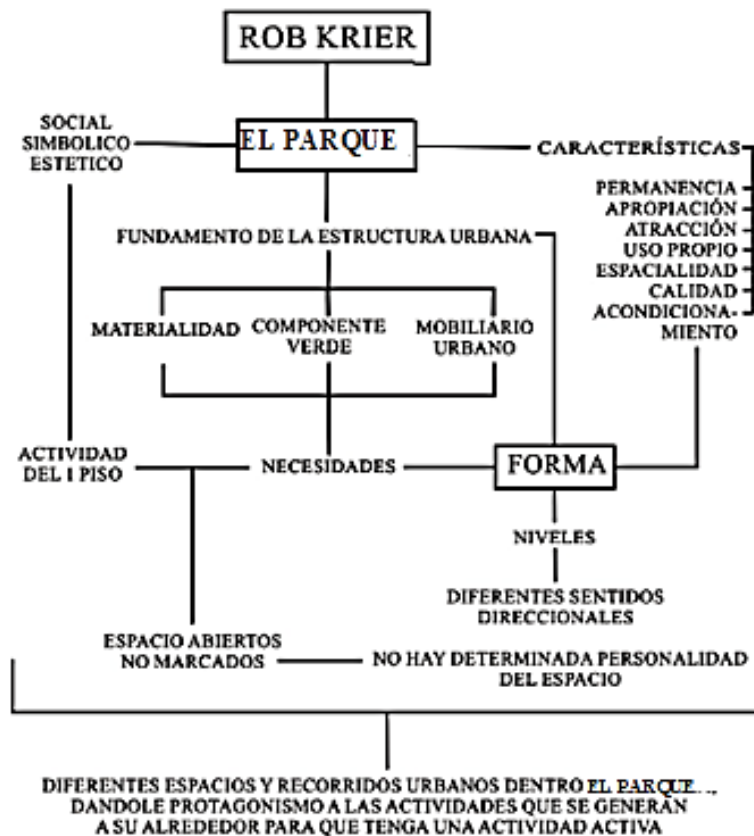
ROB KRIER

SOCIAL
SIMBOLICO
ESTETICO

EL PARQUE

CARACTERÍSTICAS

PERMANENCIA
APROPIACIÓN
ATRACCIÓN
USO PROPIO
ESPACIALIDAD
CALIDAD
ACONDICIONAMIENTO

FUNDAMENTO DE LA ESTRUCTURA URBANA

MATERIALIDAD

COMPONENTE VERDE

MOBILIARIO URBANO

ACTIVIDAD DEL I PISO

NECESIDADES

FORMA

NIVELES

DIFERENTES SENTIDOS DIRECCIONALES

ESPACIO ABIERTOS NO MARCADOS

NO HAY DETERMINADA PERSONALIDAD DEL ESPACIO

DIFERENTES ESPACIOS Y RECORRIDOS URBANOS DENTRO EL PARQUE.., DANDOLE PROTAGONISMO A LAS ACTIVIDADES QUE SE GENERAN A SU ALREDEDOR PARA QUE TENGA UNA ACTIVIDAD ACTIVA